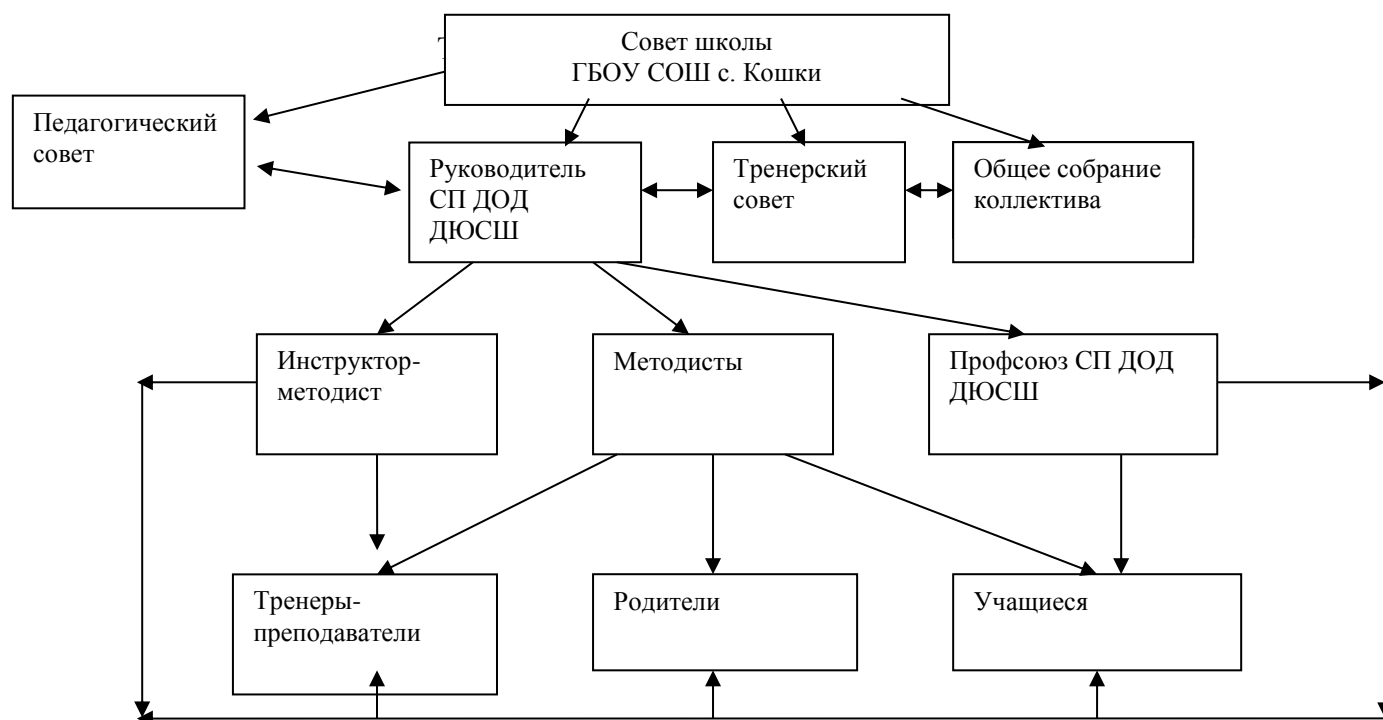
Совет школы
ГБОУ СОШ с. Кошки

Педагогический совет

Руководитель СП ДОД ДЮСШ

Тренерский совет

Общее собрание коллектива

Инструктор-методист

Методисты

Профсоюз СП ДОД ДЮСШ

Тренеры-преподаватели

Родители

Учащиеся